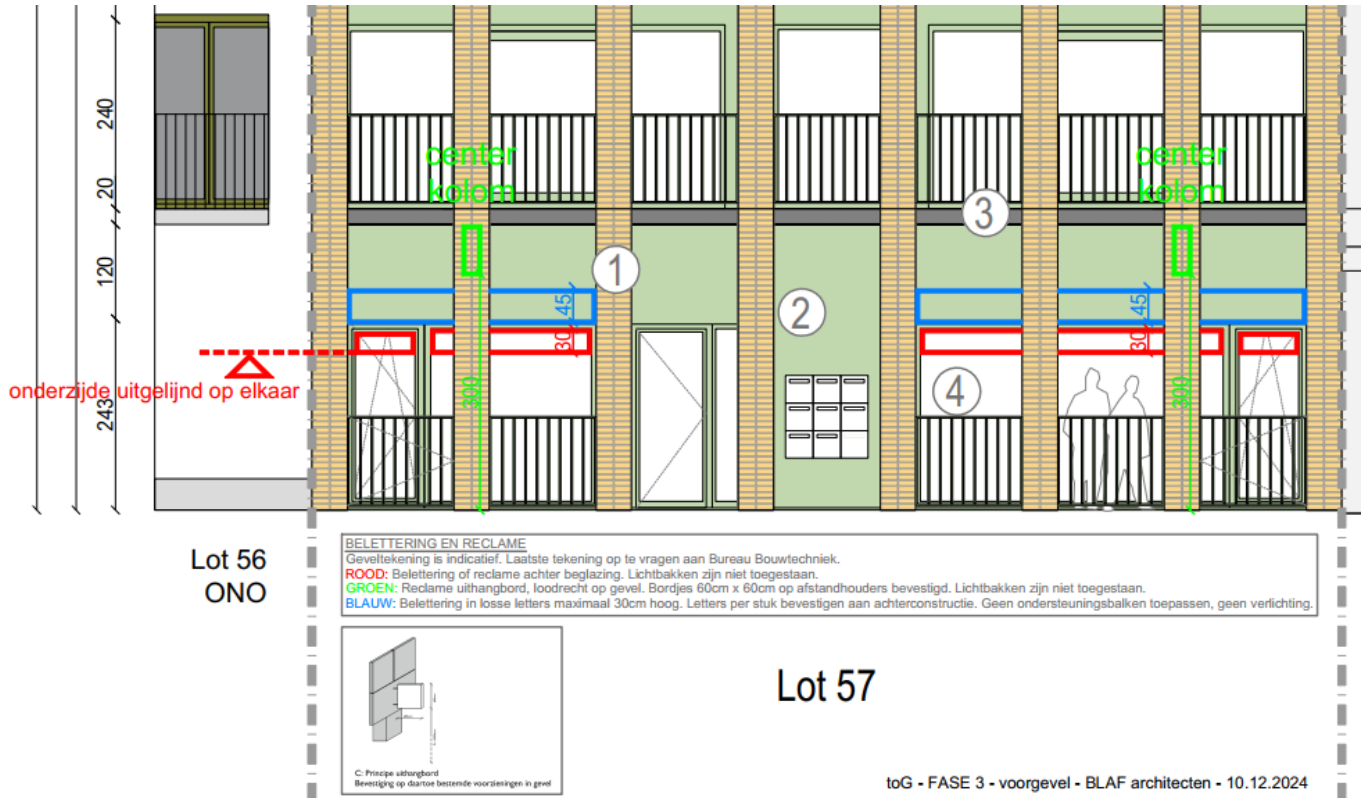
240
20
120
243

center kolom
center kolom

1
2
3
4

45
30
300
45
30
300

onderzijde uitgelijnd op elkaar

Lot 56
ONO

BELETTERING EN RECLAME
Geveltekening is indicatief. Laatste tekening op te vragen aan Bureau Bouwtechniek.
ROOD: Belettering of reclame achter beglazing. Lichtbakken zijn niet toegestaan.
GROEN: Reclame uithangbord, loodrecht op gevel. Bordjes 60cm x 60cm op afstandhouders bevestigd. Lichtbakken zijn niet toegestaan.
BLAUW: Belettering in losse letters maximaal 30cm hoog. Letters per stuk bevestigen aan achterconstructie. Geen ondersteuningsbalken toepassen, geen verlichting.

C: Principe uithangbord
Bevestiging op daartoe bestemde voorzieningen in gevel

Lot 57

toG - FASE 3 - voorgevel - BLAF architecten - 10.12.2024